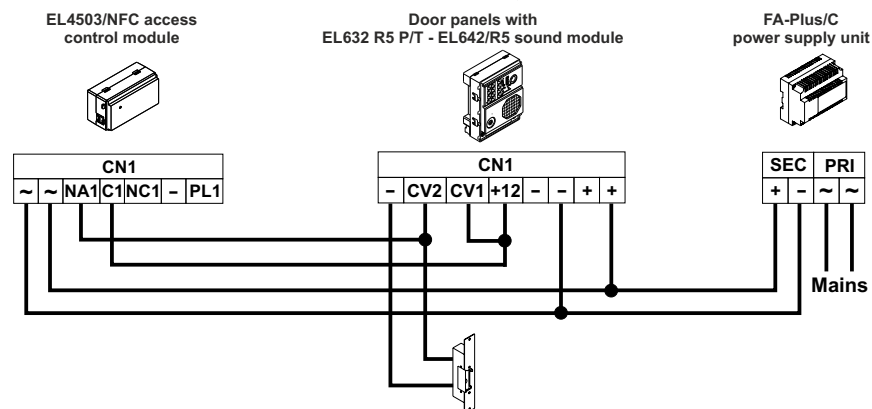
EL4503/NFC access control module

Door panels with EL632 R5 P/T - EL642/R5 sound module

FA-Plus/C power supply unit

| CN1 | | | | | | |
|---|---|---|---|---|---|---|
| ~ | ~ | NA1 | C1 | NC1 | – | PL1 |

| CN1 | | | | | | | |
|---|---|---|---|---|---|---|---|
| – | CV2 | CV1 | +12 | – | – | + | + |

| SEC | | PRI | |
|---|---|---|---|
| + | – | ~ | ~ |

Mains